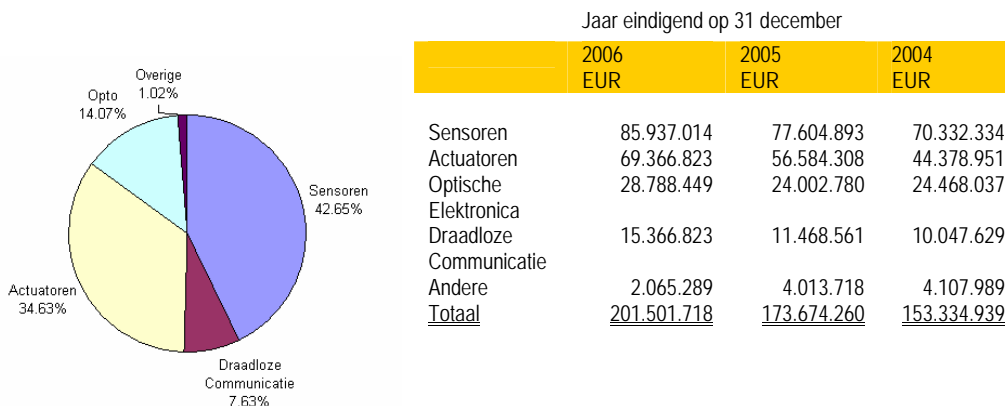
Overige
1.02%
Opto
14.07%
Sensoren
42.65%
Actuatoren
34.63%
Draadloze
Communicatie
7.63%

Jaar eindigend op 31 december

| | 2006 EUR | 2005 EUR | 2004 EUR |
|---|---|---|---|
| Sensoren | 85.937.014 | 77.604.893 | 70.332.334 |
| Actuatoren | 69.366.823 | 56.584.308 | 44.378.951 |
| Optische Elektronica | 28.788.449 | 24.002.780 | 24.468.037 |
| Draadloze Communicatie | 15.366.823 | 11.468.561 | 10.047.629 |
| Andere | 2.065.289 | 4.013.718 | 4.107.989 |
| Totaal | 201.501.718 | 173.674.260 | 153.334.939 |